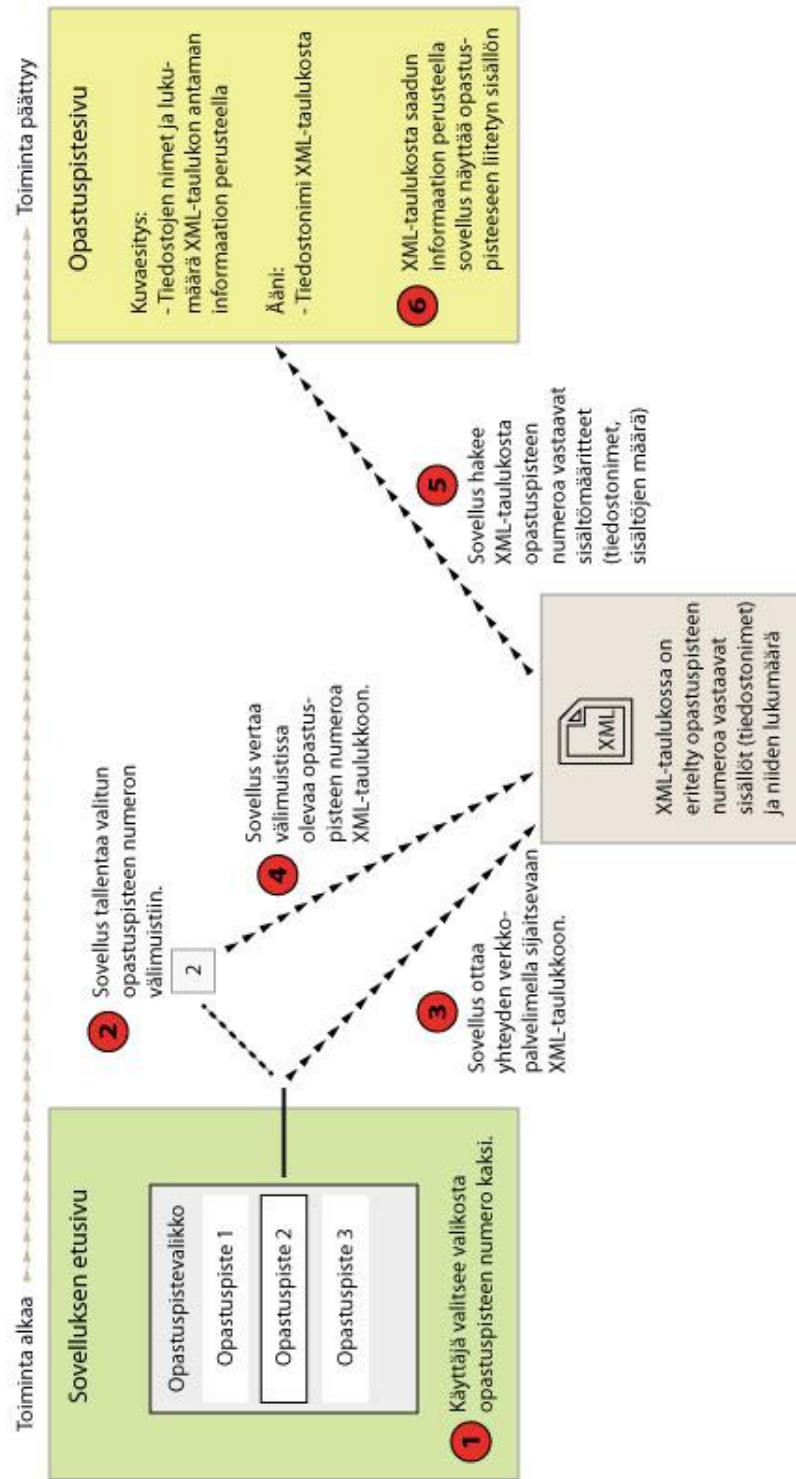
Toiminta alkaa

Toiminta päättyy

Sovelluksen etusivu

Opastuspistevalikko

Opastuspiste 1

Opastuspiste 2

Opastuspiste 3

1 Käyttäjä valitsee valikosta opastuspisteen numero kaksi.

2 Sovellus tallentaa valitun opastuspisteen numeron välimuistiin.

2

3 Sovellus ottaa yhteyden verkkopalvelimella sijaitsevaan XML-taulukkoon.

4 Sovellus vertaa välimuistissa olevaa opastuspisteen numeroa XML-taulukkoon.

XML

XML-taulukossa on eritelty opastuspisteen numeroa vastaavat sisällöt (tiedostonimet) ja niiden lukumäärä

5 Sovellus hakee XML-taulukosta opastuspisteen numeroa vastaavat sisältömääritteet (tiedostonimet, sisältöjen määrä)

Opastuspistesivu

Kuvaesitys:
- Tiedostojen nimet ja lukumäärä XML-taulukon antaman informaation perusteella

Ääni:
- Tiedostonimi XML-taulukosta

6 XML-taulukosta saadun informaation perusteella sovellus näyttää opastuspisteeseen liitetyn sisällön